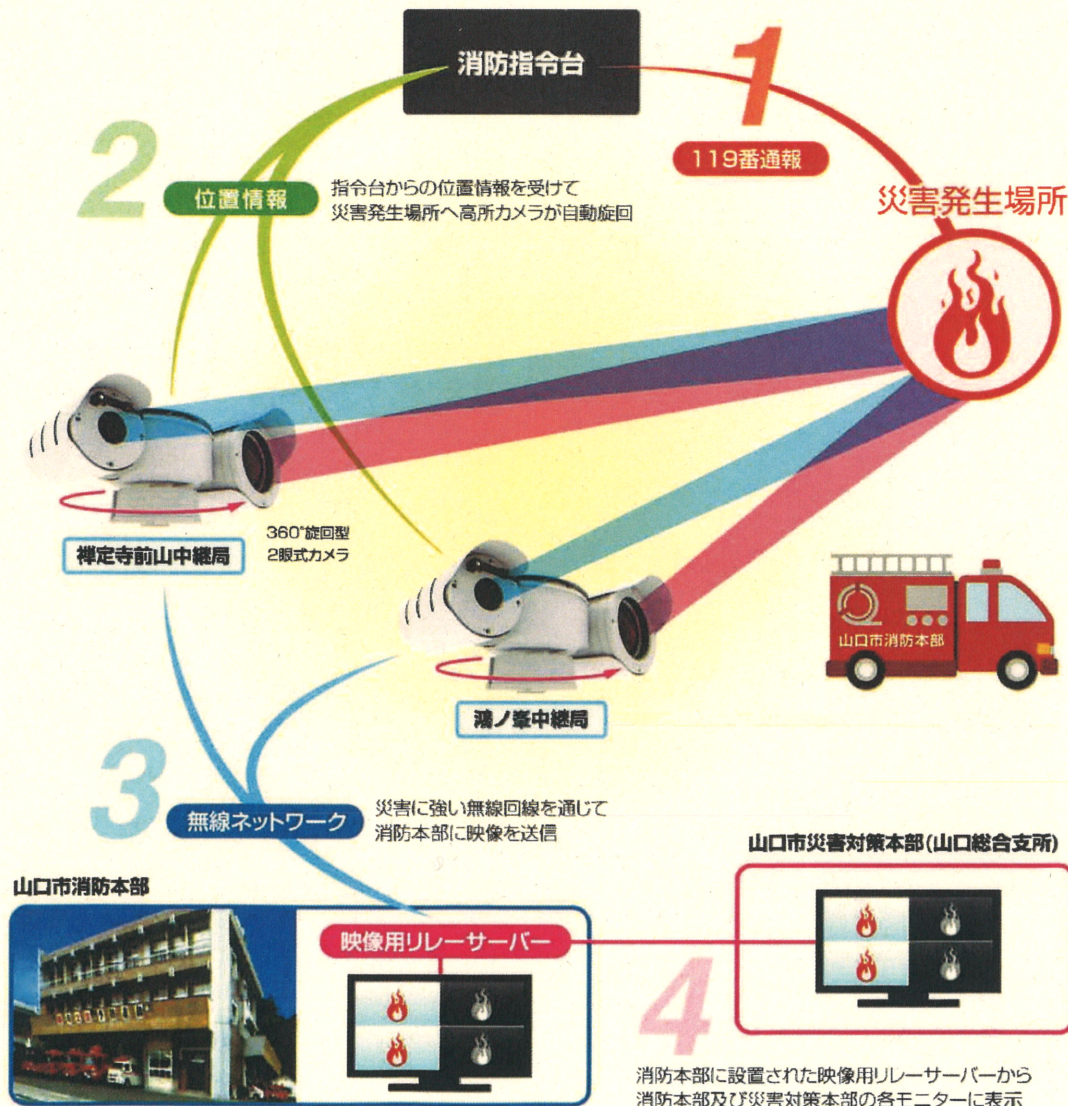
消防指令台

1

119番通報

災害発生場所

2

位置情報

指令台からの位置情報を受けて災害発生場所へ高所カメラが自動旋回

360°旋回型
2眼式カメラ

禅定寺前山中継局

鴻ノ峯中継局

山口市消防本部

3

無線ネットワーク

災害に強い無線回線を通じて消防本部に映像を送信

山口市災害対策本部(山口総合支所)

山口市消防本部

映像用リレーサーバー

4

消防本部に設置された映像用リレーサーバーから消防本部及び災害対策本部の各モニターに表示